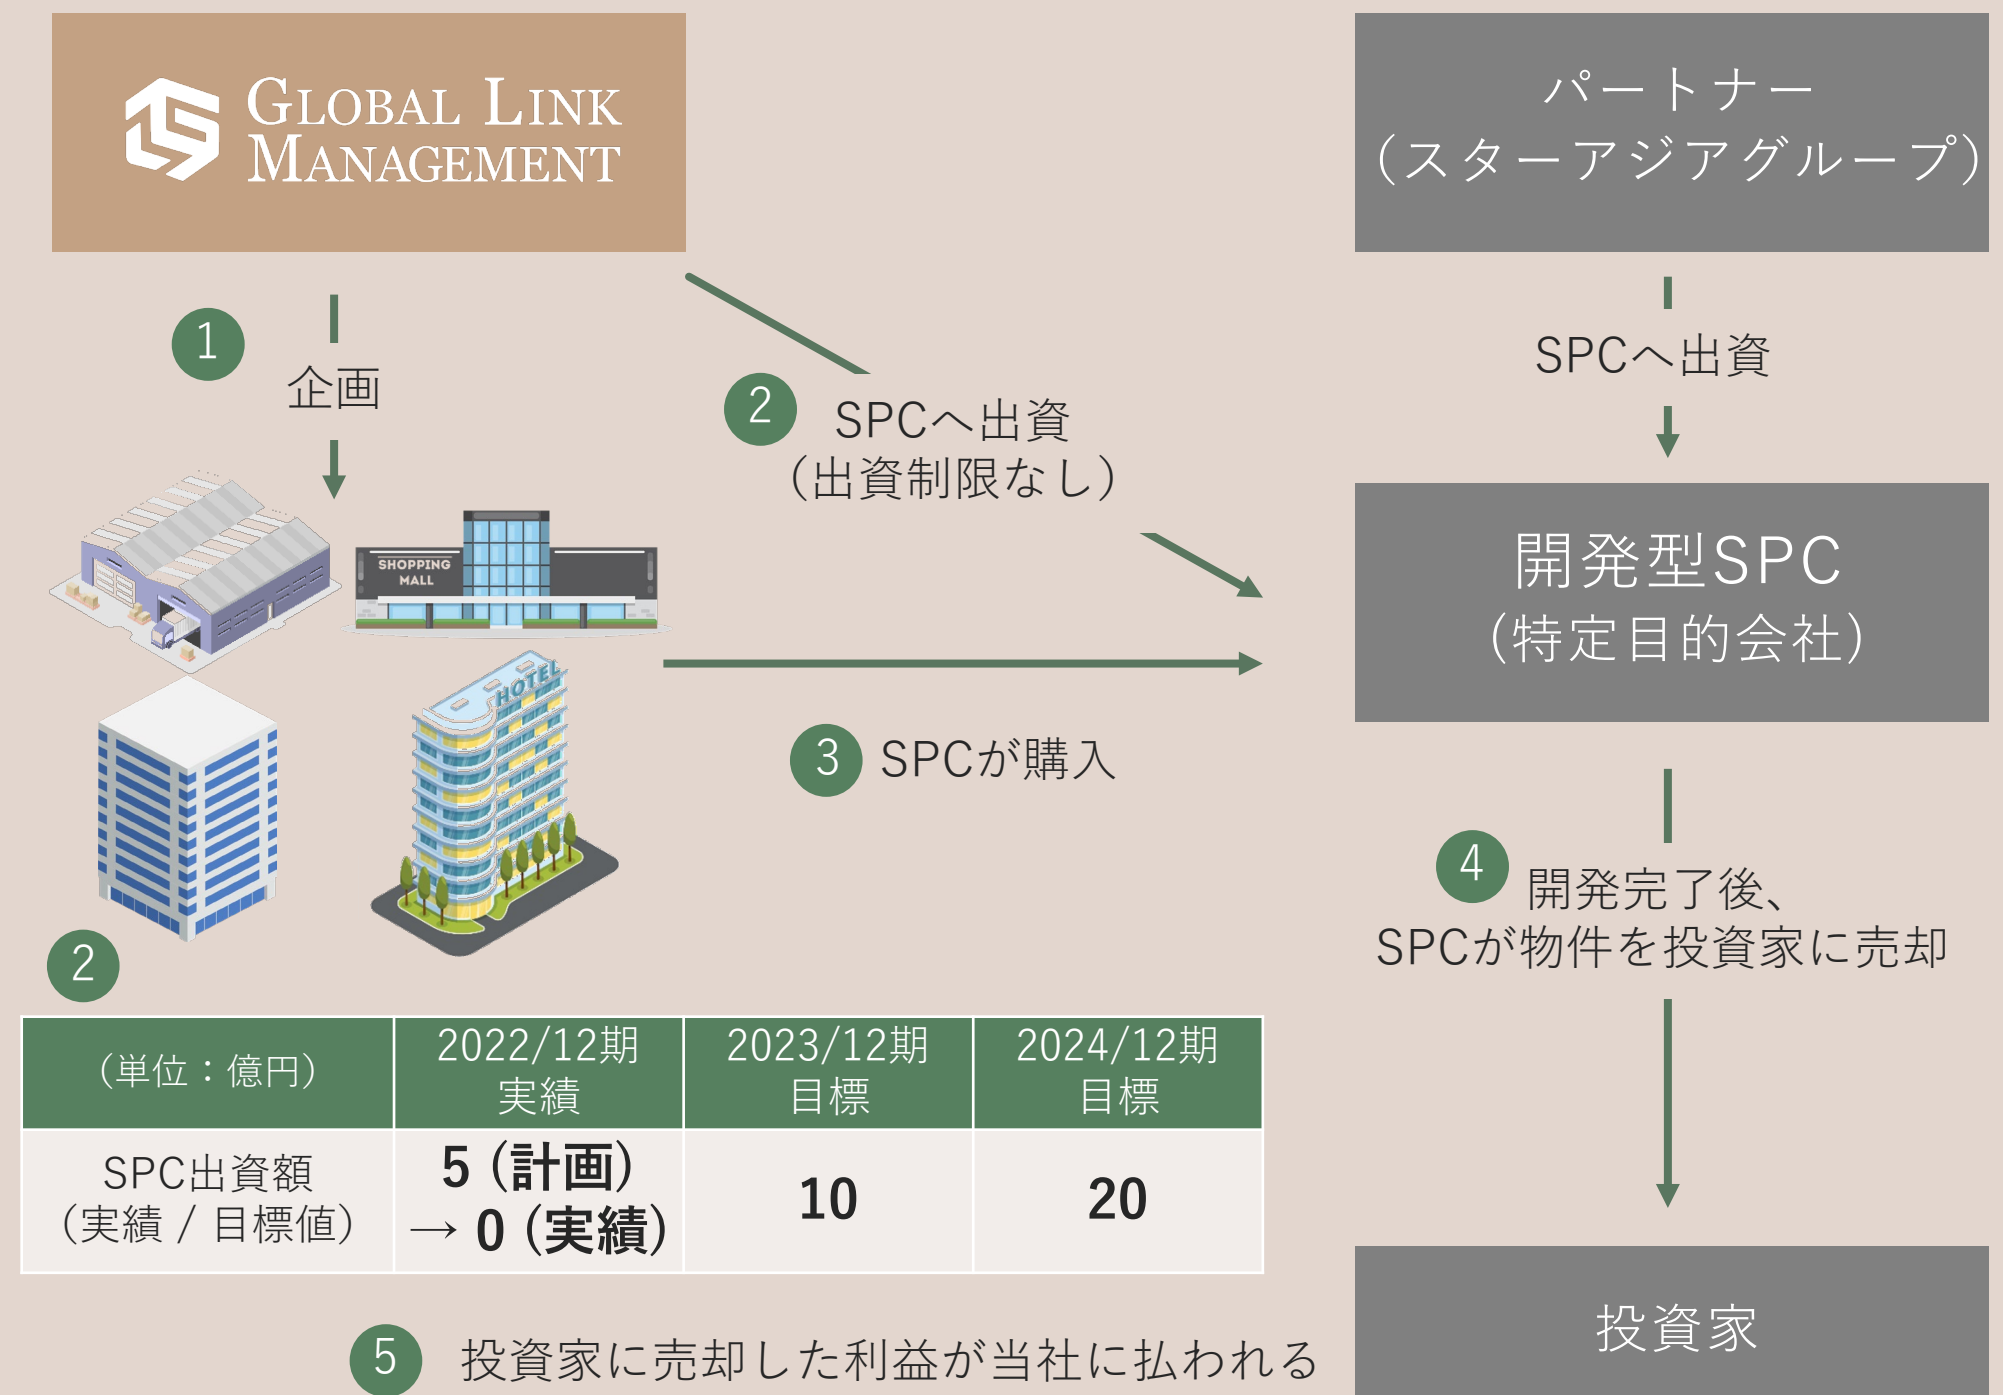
GLOBAL LINK MANAGEMENT

パートナー
（スターアジアグループ）

1
企画

2
SPCへ出資
（出資制限なし）

SPCへ出資

SHOPPING MALL

HOTEL

開発型SPC
（特定目的会社）

3
SPCが購入

4
開発完了後、
SPCが物件を投資家に売却

2

| （単位：億円） | 2022/12期 実績 | 2023/12期 目標 | 2024/12期 目標 |
|---|---|---|---|
| SPC出資額（実績 / 目標値） | 5（計画）→ 0（実績） | 10 | 20 |

5
投資家に売却した利益が当社に払われる

投資家